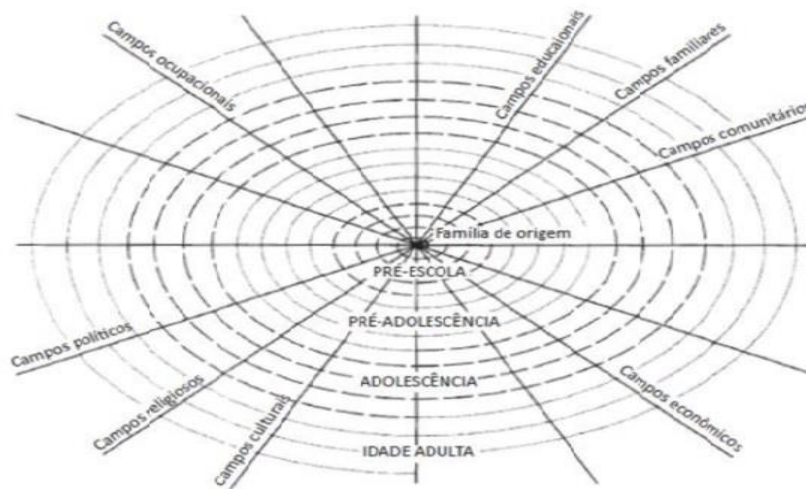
Campos ocupacionais
Campos educacionais
Campos familiares
Campos comunitários
Família de origem
PRÉ-ESCOLA
PRÉ-ADOLESCÊNCIA
ADOLESCÊNCIA
IDADE ADULTA
Campos políticos
Campos religiosos
Campos culturais
Campos econômicos